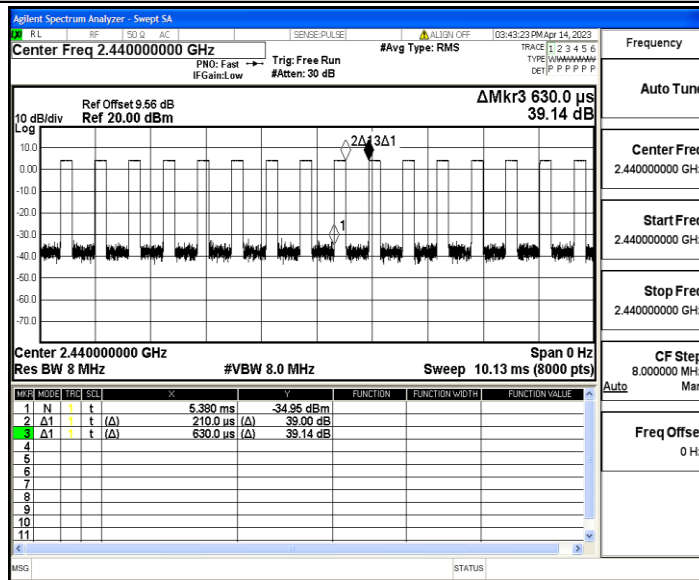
Agilent Spectrum Analyzer - Swept SA

RL RF 50 Ω AC SENSE:PULSE ALIGN OFF 03:43:23 PM Apr 14, 2023

Center Freq 2.440000000 GHz

PNO: Fast IFGain:Low

Trig: Free Run #Atten: 30 dB

#Avg Type: RMS

TRACE 1 2 3 4 5 6 TYPE WWWWWW DET P P P P P P

Frequency

Ref Offset 9.56 dB
10 dB/div Ref 20.00 dBm
Log

ΔMkr3 630.0 µs
39.14 dB

10.0
0.00
-10.0
-20.0
-30.0
-40.0
-50.0
-60.0
-70.0

2Δ1 3Δ1
1

Center 2.440000000 GHz
Res BW 8 MHz
#VBW 8.0 MHz
Span 0 Hz
Sweep 10.13 ms (8000 pts)

| MKR | MODE | TRC | SCL | X | | Y | FUNCTION | FUNCTION WIDTH | FUNCTION VALUE |
|---|---|---|---|---|---|---|---|---|---|
| 1 | N | 1 | t | 5.380 ms | | -34.95 dBm | | | |
| 2 | Δ1 | 1 | t (Δ) | 210.0 µs | (Δ) | 39.00 dB | | | |
| 3 | Δ1 | 1 | t (Δ) | 630.0 µs | (Δ) | 39.14 dB | | | |
| 4 | | | | | | | | | |
| 5 | | | | | | | | | |
| 6 | | | | | | | | | |
| 7 | | | | | | | | | |
| 8 | | | | | | | | | |
| 9 | | | | | | | | | |
| 10 | | | | | | | | | |
| 11 | | | | | | | | | |

Auto Tun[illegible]

Center Fre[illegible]
2.440000000 GH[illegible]

Start Fre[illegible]
2.440000000 GH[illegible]

Stop Fre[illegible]
2.440000000 GH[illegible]

CF Ste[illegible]
8.000000 MH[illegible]
Auto Ma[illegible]

Freq Offse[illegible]
0 H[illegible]

MSG STATUS